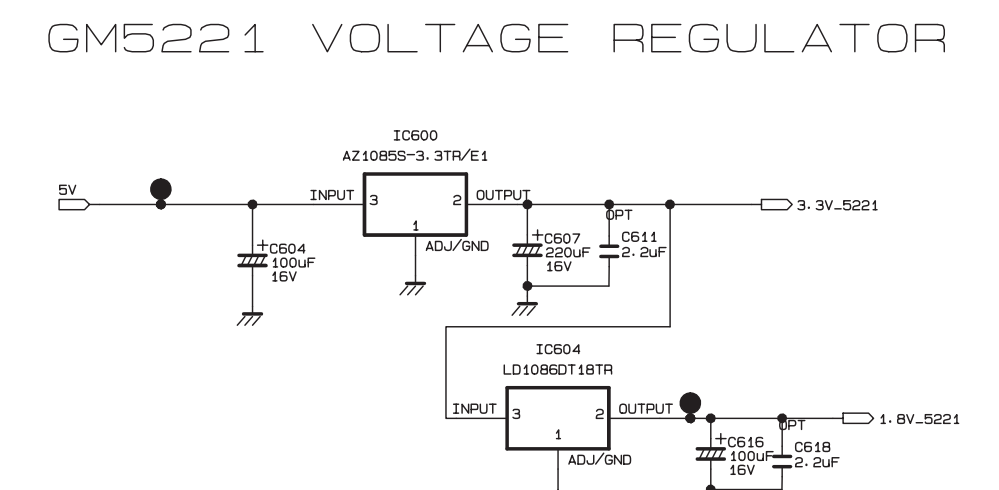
GM5221 VOLTAGE REGULATOR

IC600
AZ1085S-3.3TR/E1

5V
INPUT 3
2 OUTPUT
1
ADJ/GND
+C604
100uF
16V
+C607
220uF
16V
OPT
C611
2.2uF
3.3V_5221

IC604
LD1086DT18TR

INPUT 3
2 OUTPUT
1
ADJ/GND
+C616
100uF
16V
OPT
C618
2.2uF
1.8V_5221